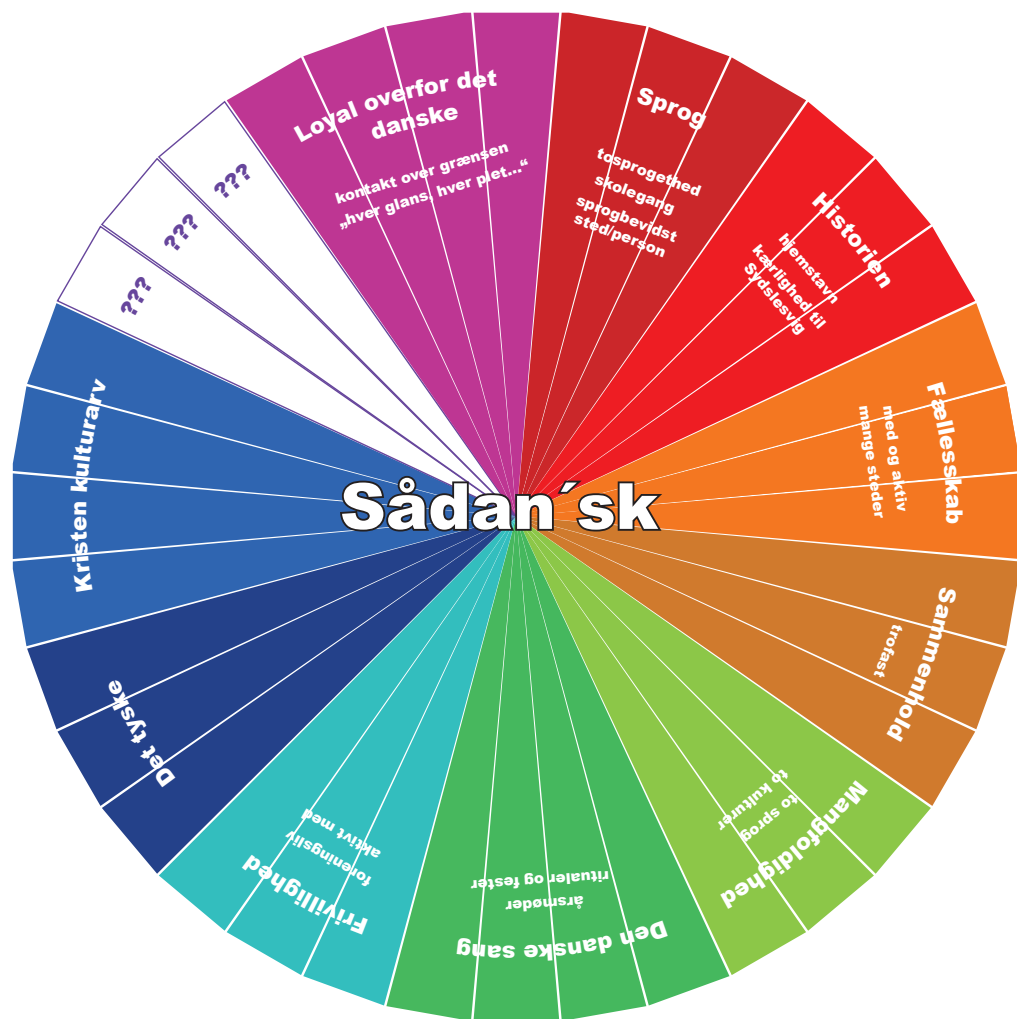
Sådan´sk

Sprog
tosprogethed
skolegang
sprogbevidst
sted/person

Historien
hjemstavn
kærlighed til
Sydslesvig

Fællesskab
med og aktiv
mange steder

Sammenhold
trofast

Mangfoldighed
to sprog
to kulturer

Den danske sang
ritualer og fester
årsmøder

Frivillighed
aktivt med
foreningsliv

Det tyske

Kristen kulturarv

???
???
???

Loyal overfor det danske
kontakt over grænsen
„hver glans, hver plet...“